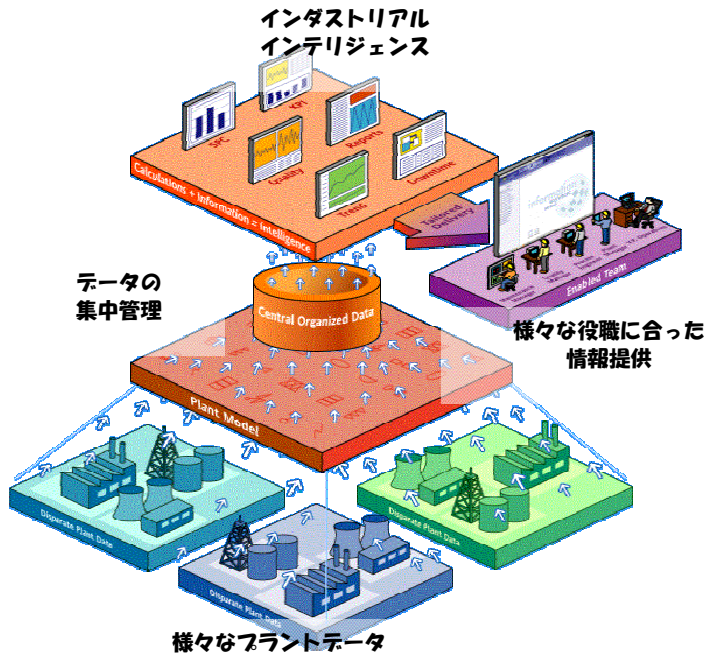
インダストリアル
インテリジェンス

SPC
KPI
Quality
Reports
Trends
Downtime

Calculations + Information = Intelligence

Tailored Delivery

Enabled Team

データの
集中管理

Central Organized Data

様々な役職に合った
情報提供

Plant Model

Disparate Plant Data

Disparate Plant Data

Disparate Plant Data

様々なプラントデータ